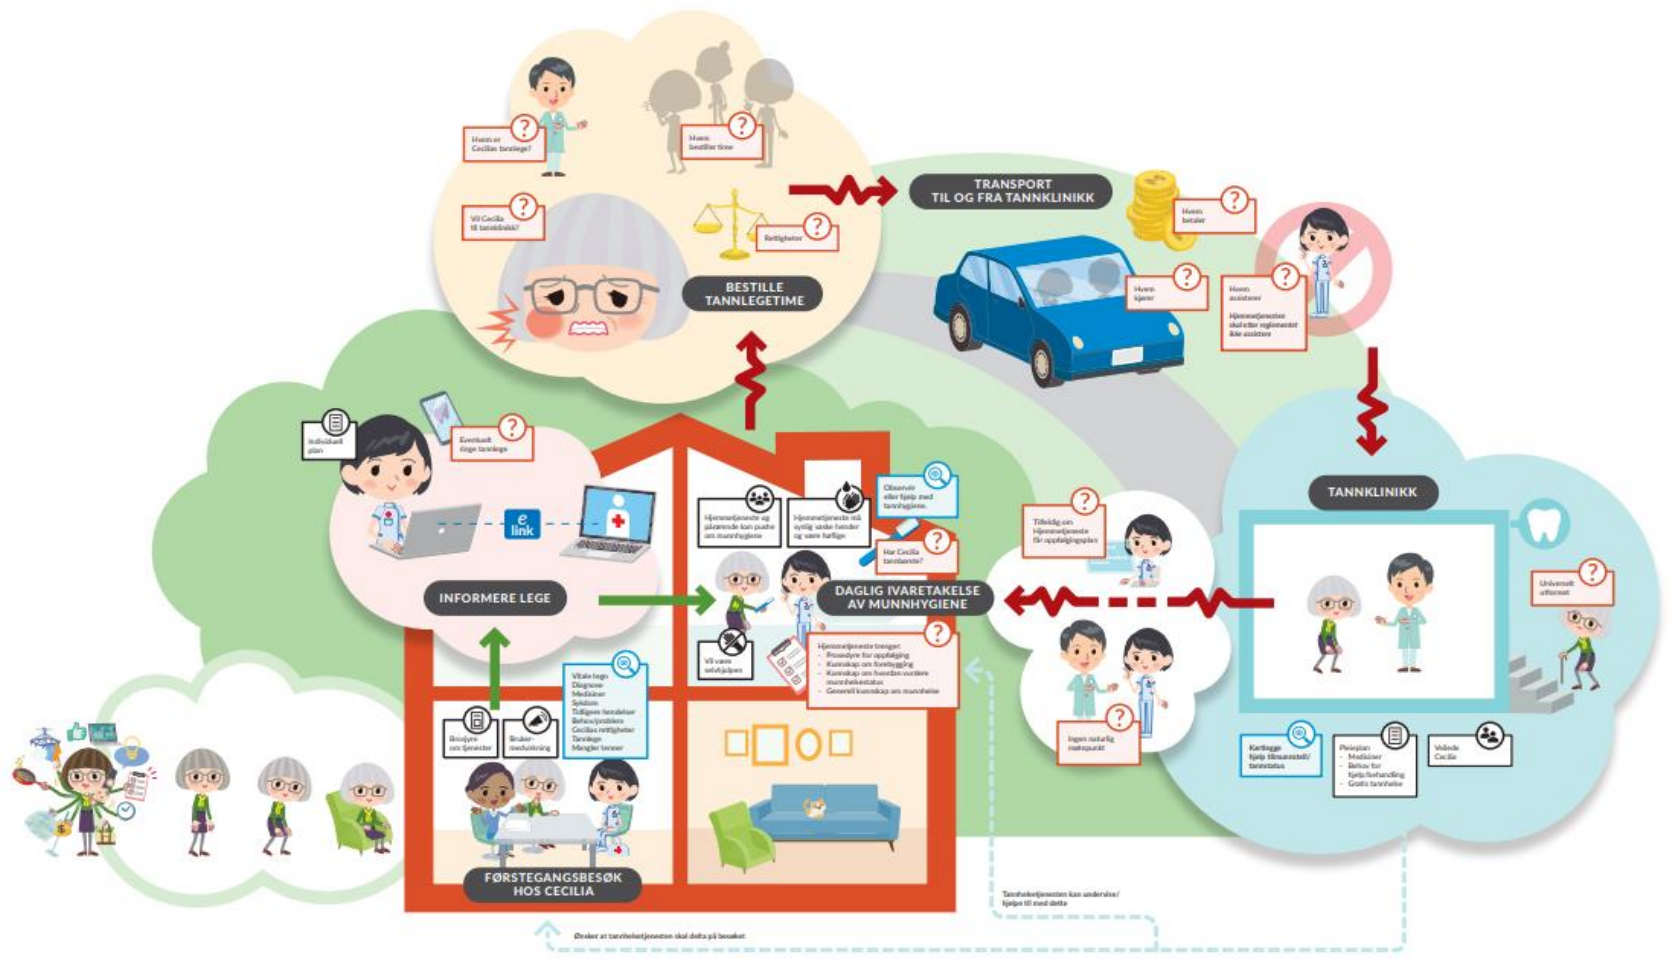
Hvem er Cecilias tannlege?

Hvem bestiller time

Vil Cecilia til tannklinikk?

Rettigheter

BESTILLE TANNLEGETIME

TRANSPORT TIL OG FRA TANNKLINIKK

Hvem betaler

Hvem kjører

Hvem assisterer

Hjemmetjenesten skal etter reglementet ikke assistere

Individuell plan

Eventuelt ringe tannlege

e link

INFORMERE LEGE

Hjemmetjeneste og pårørende kan passe om munnhygiene

Hjemmetjeneste må synlig vaske hender og være hoflige

Observer eller hjelp med tannhygiene

Har Cecilia tannbørste?

DAGLIG IVARETAKELSE AV MUNNHYGIENE

Vil være selvhjulpen

Hjemmetjeneste trenger:
- Prosedyre for oppfølging
- Kunnskap om forebygging
- Kunnskap om hvordan vurdere munnhelsestatus
- Generell kunnskap om munnhelse

Tilfeldig om Hjemmetjeneste får oppfølgingsplan

Ingen naturlig møtepunkt

TANNKLINIKK

Universelt utformet

Kartlegge hjelp tilmunnstell/ tannstatus

Pleieplan
- Medisiner
- Behov for hjelp/behandling
- Gratis tannhelse

Veilede Cecilia

Brosjyre om tjenester

Brukermedvirkning

Vitale tegn
Diagnose
Medisiner
Sykdom
Tidligere hendelser
Behov/problem
Cecilias rettigheter
Tannlege
Mangler tenner

FØRSTEGANGSBESØK HOS CECILIA

Tannhelsetjenesten kan undervise/ hjelpe til med dette

Ønsker at tannhelsetjenesten skal delta på besøket